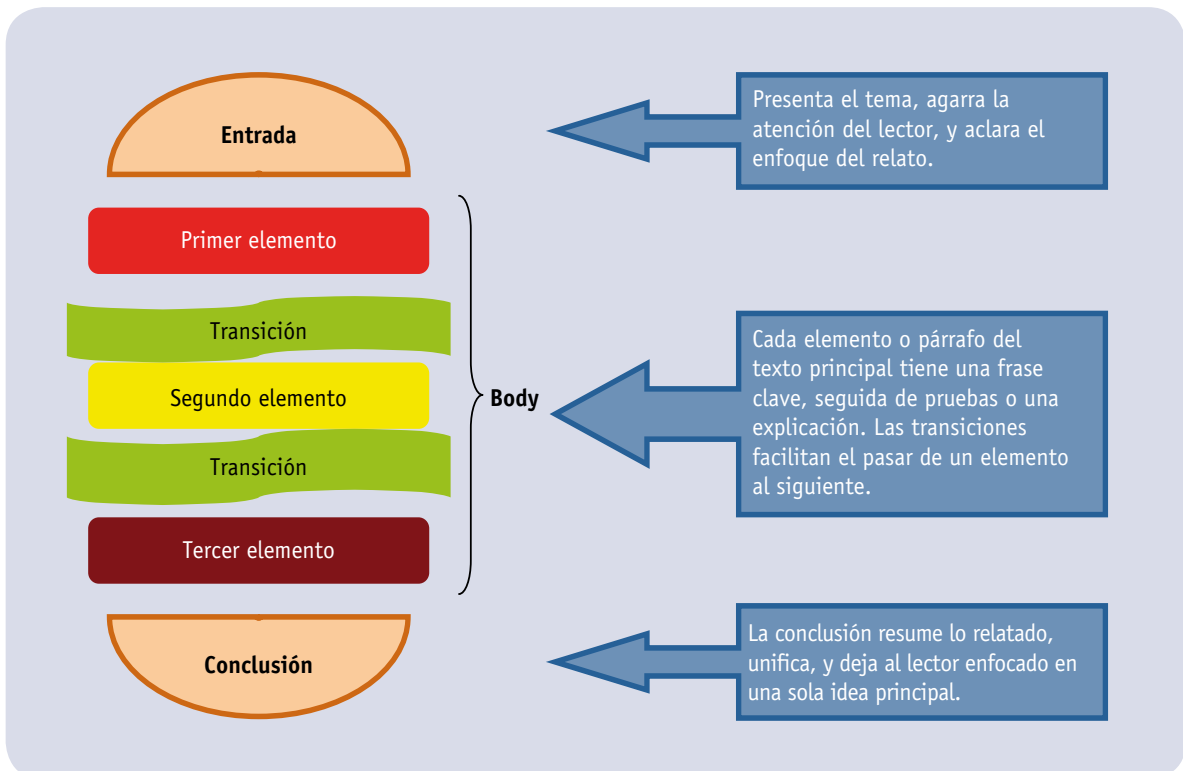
Entrada

Presenta el tema, agarra la atención del lector, y aclara el enfoque del relato.

Primer elemento

Transición

Segundo elemento

Transición

Tercer elemento

Body

Cada elemento o párrafo del texto principal tiene una frase clave, seguida de pruebas o una explicación. Las transiciones facilitan el pasar de un elemento al siguiente.

Conclusión

La conclusión resume lo relatado, unifica, y deja al lector enfocado en una sola idea principal.